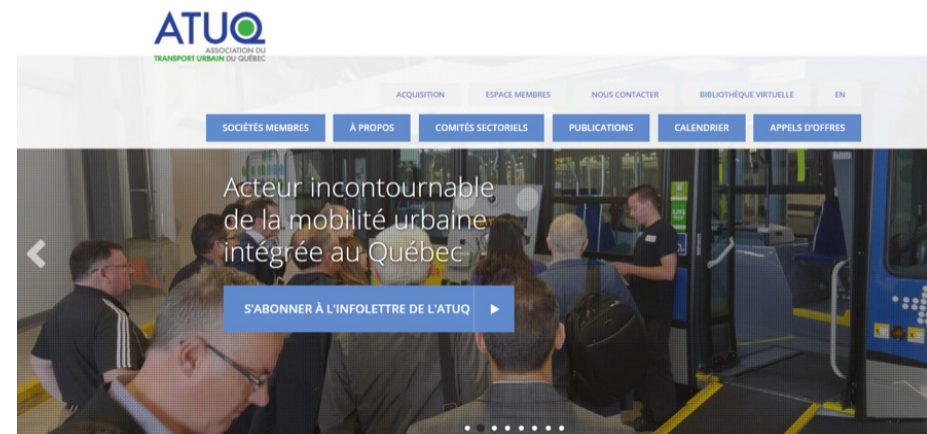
ATUQ
ASSOCIATION DU TRANSPORT URBAIN DU QUÉBEC

ACQUISITION ESPACE MEMBRES NOUS CONTACTER BIBLIOTHÈQUE VIRTUELLE EN

SOCIÉTÉS MEMBRES À PROPOS COMITÉS SECTORIELS PUBLICATIONS CALENDRIER APPELS D'OFFRES

Acteur incontournable de la mobilité urbaine intégrée au Québec

S'ABONNER À L'INFOLETTRE DE L'ATUQ